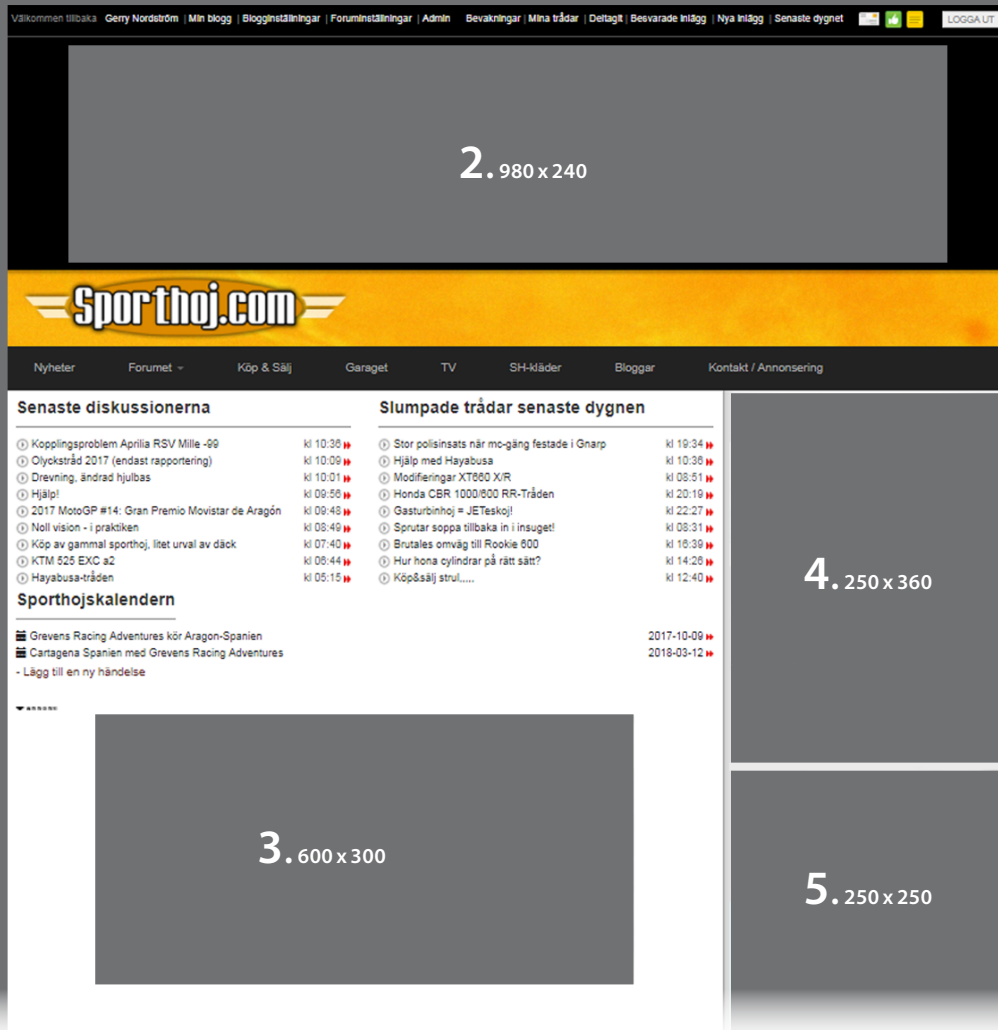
Välkommen tillbaka Gerry Nordström | Min blogg | Blogginställningar | Foruminställningar | Admin Bevakningar | Mina trådar | Deltagit | Besvarade inlägg | Nya inlägg | Senaste dygnet LOGGA UT

2. 980 x 240

Sporthoj.com

Nyheter Forumet Köp & Sälj Garaget TV SH-kläder Bloggar Kontakt / Annonsering

Senaste diskussionerna

Kopplingsproblem Aprilia RSV Mille -99 kl 10:36
Olyckstråd 2017 (endast rapportering) kl 10:09
Drevning, ändrad hjulbas kl 10:01
Hjälp! kl 09:56
2017 MotoGP #14: Gran Premio Movistar de Aragón kl 09:48
Noll vision - i praktiken kl 08:49
Köp av gammal sporthoj, litet urval av däck kl 07:40
KTM 525 EXC a2 kl 06:44
Hayabusa-tråden kl 05:15

Slumpade trådar senaste dygnen

Stor polisinsats när mc-gäng festade i Gnarp kl 19:34
Hjälp med Hayabusa kl 10:36
Modifieringar XT660 X/R kl 08:51
Honda CBR 1000/600 RR-Tråden kl 20:19
Gasturbinhoj = JETeskoj! kl 22:27
Sprutar soppa tillbaka in i insuget! kl 08:31
Brutales omväg till Rookie 600 kl 16:39
Hur hona cylindrar på rätt sätt? kl 14:26
Köp&sälj strul,.... kl 12:40

Sporthojskalendern

Grevens Racing Adventures kör Aragon-Spanien 2017-10-09
Cartagena Spanien med Grevens Racing Adventures 2018-03-12
- Lägg till en ny händelse

3. 600 x 300

4. 250 x 360

5. 250 x 250